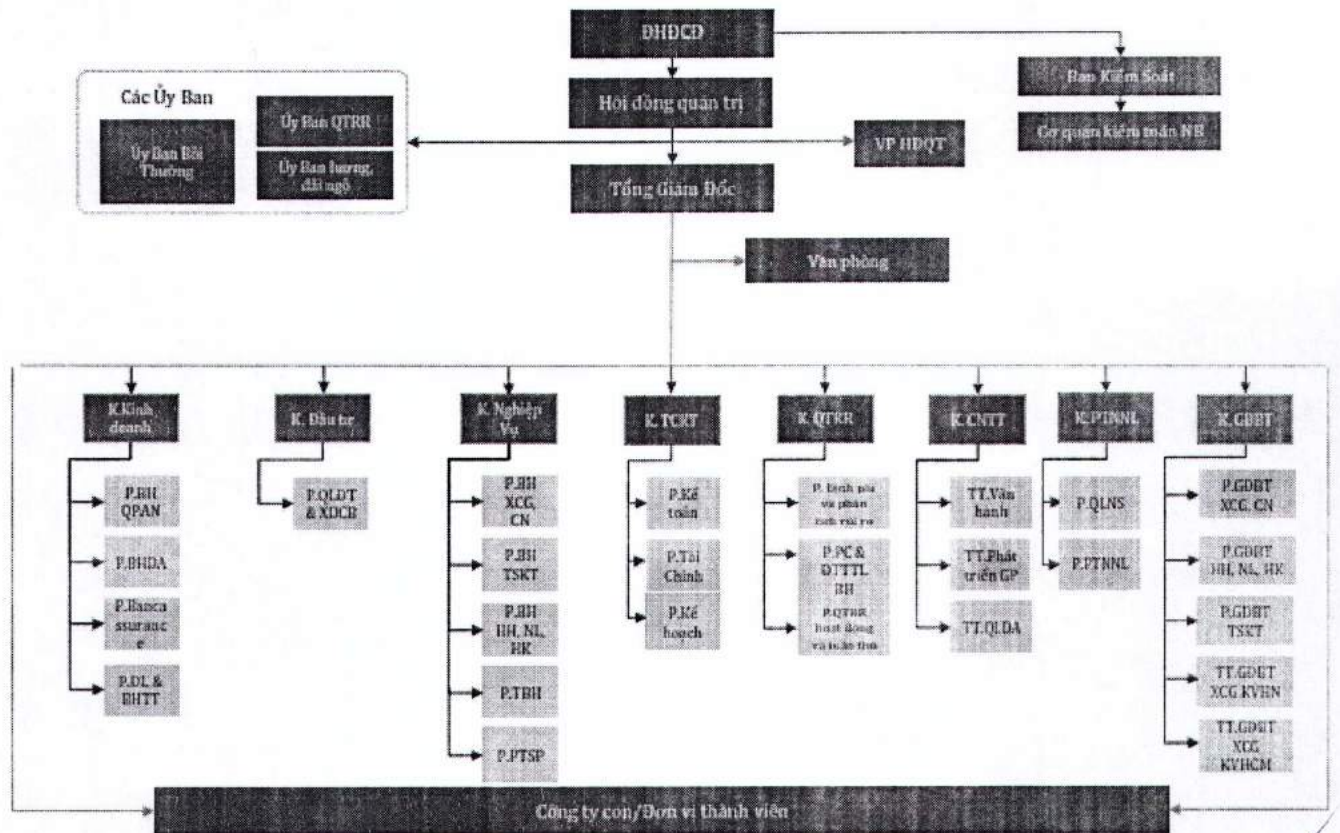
ĐHĐCĐ

Ban Kiểm Soát

Cơ quan kiểm toán NB

Hội đồng quản trị

Các Ủy Ban

Ủy Ban Bồi Thường

Ủy Ban QTRR

Ủy Ban lương, đãi ngộ

VP HĐQT

Tổng Giám Đốc

Văn phòng

K.Kinh doanh

P.BH QPAN

P.BHDA

P.Bancassurance

P.ĐL & BHTT

K. Đầu tư

P.QLĐT & XDCB

K. Nghiệp Vụ

P.BH XCG, CN

P.BH TSKT

P.BH HH, NL, HK

P.TBH

P.PTSP

K. TCKT

P.Kế toán

P.Tài Chính

P.Kế hoạch

K.QTRR

P. Đánh giá và phân tích rủi ro

P.PC & ĐTTTL BH

P.QTRR hoạt động và tuân thủ

K.CNTT

TT.Vận hành

TT.Phát triển GP

TT.QLDA

K.PTNNL

P.QLNS

P.PTNNL

K.GĐBT

P.GĐBT XCG, CN

P.GĐBT HH, NL, HK

P.GĐBT TSKT

TT.GĐBT XCG KVHN

TT.GĐBT XCG KVHCM

Công ty con/Đơn vị thành viên